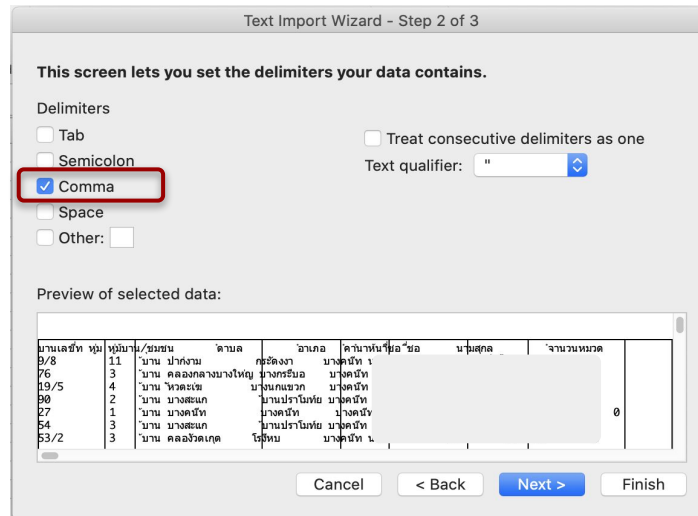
Text Import Wizard - Step 2 of 3

This screen lets you set the delimiters your data contains.

Delimiters

Tab

Semicolon

Comma

Space

Other:

Treat consecutive delimiters as one

Text qualifier: "

Preview of selected data:

| บานเลขที่ หมู่ | หมู่บาน/ชุมชน | ตาบล | อาเภอ | คานาหนา | ชื่อ ชื่อ | นามสกุล | จานวนหมวด |
|---|---|---|---|---|---|---|---|
| 9/8 | 11 | บาน ปากงาม | กระดังงา | บางคนที | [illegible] | | |
| 76 | 3 | บาน คลองกลางบางใหญ่ | บางกระบือ | บางคนที | | | |
| 19/5 | 4 | บาน หัวตะเข | บางนกแขวก | บางคนที | | | |
| 90 | 2 | บาน บางสะแก | บานปราโมทย | บางคนที | | | |
| 27 | 1 | บาน บางคนที | บางคนที | บางคนที | | | 0 |
| 54 | 3 | บาน บางสะแก | บานปราโมทย | บางคนที | | | |
| 53/2 | 3 | บาน คลองวัดเกตุ | โรงหีบ | บางคนที | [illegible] | | |

Cancel

< Back

Next >

Finish